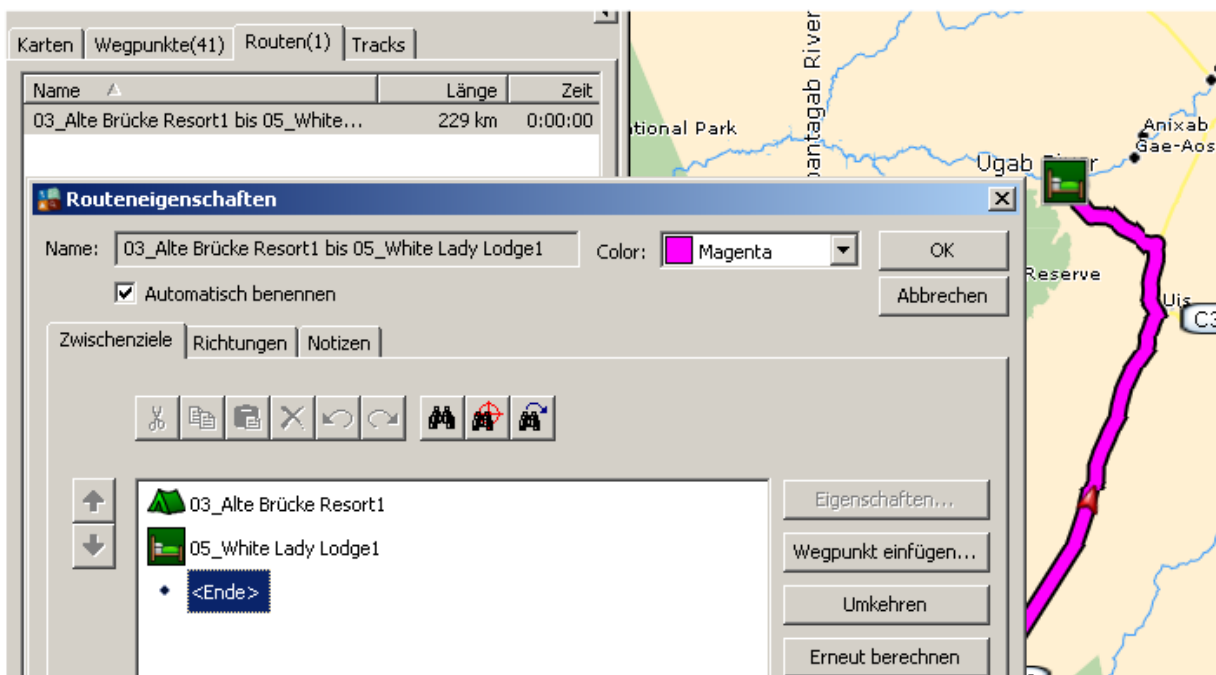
Karten | Wegpunkte(41) | Routen(1) | Tracks

| Name | Länge | Zeit |
|---|---|---|
| 03_Alte Brücke Resort1 bis 05_White... | 229 km | 0:00:00 |

Routeneigenschaften

Name: 03_Alte Brücke Resort1 bis 05_White Lady Lodge1

Color: Magenta

OK

Abbrechen

Automatisch benennen

Zwischenziele | Richtungen | Notizen

03_Alte Brücke Resort1

05_White Lady Lodge1

<Ende>

Eigenschaften...

Wegpunkt einfügen...

Umkehren

Erneut berechnen

ational Park

Ugab River

Anixab

Gae-Aos

Reserve

Uis

C3